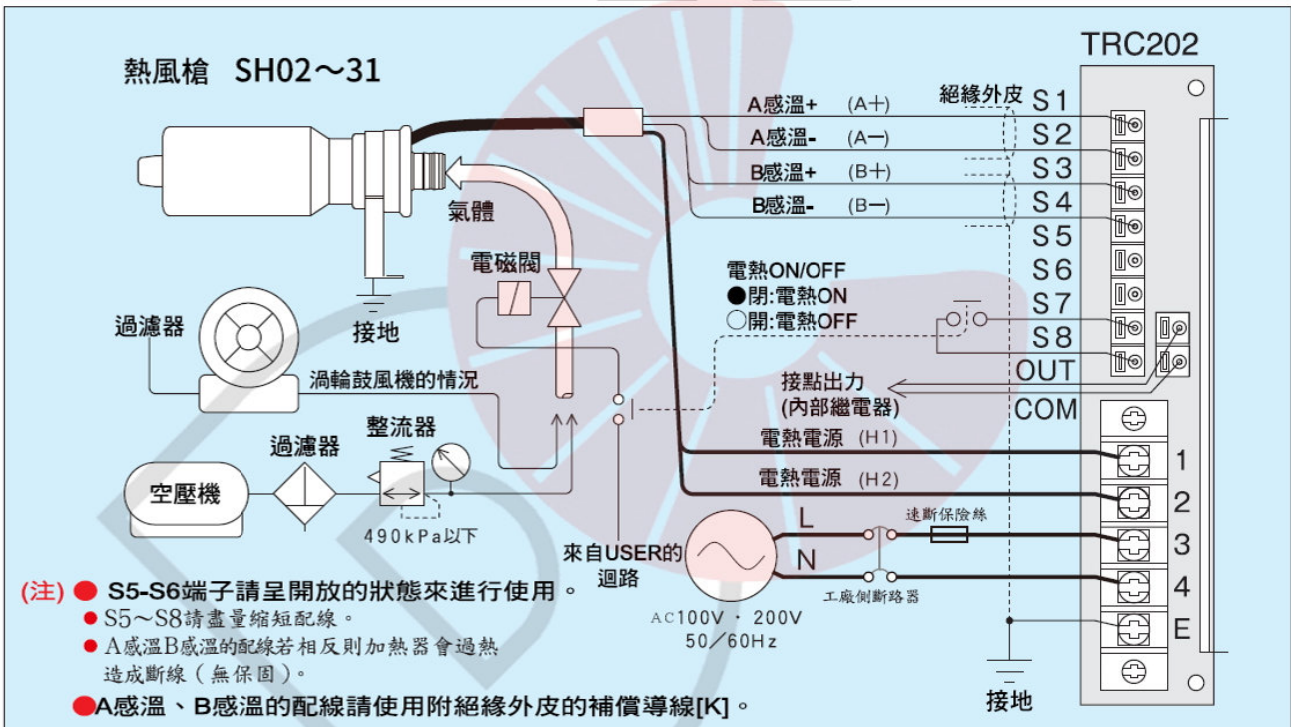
熱風槍　SH02～31

TRC202

A感溫+　(A+)
A感溫-　(A-)
B感溫+　(B+)
B感溫-　(B-)

絕緣外皮

S1
S2
S3
S4
S5
S6
S7
S8
OUT
COM

氣體

電磁閥

接地

電熱ON/OFF
●閉:電熱ON
○開:電熱OFF

過濾器

渦輪鼓風機的情況

接點出力
(內部繼電器)

整流器

過濾器

電熱電源　(H1)

電熱電源　(H2)

空壓機

490kPa以下

L

N

速斷保險絲

工廠側斷路器

來自USER的迴路

AC100V・200V
50／60Hz

1
2
3
4
E

接地

(注) ● S5-S6端子請呈開放的狀態來進行使用。
● S5～S8請盡量縮短配線。
● A感溫B感溫的配線若相反則加熱器會過熱造成斷線（無保固）。
●A感溫、B感溫的配線請使用附絕緣外皮的補償導線[K]。